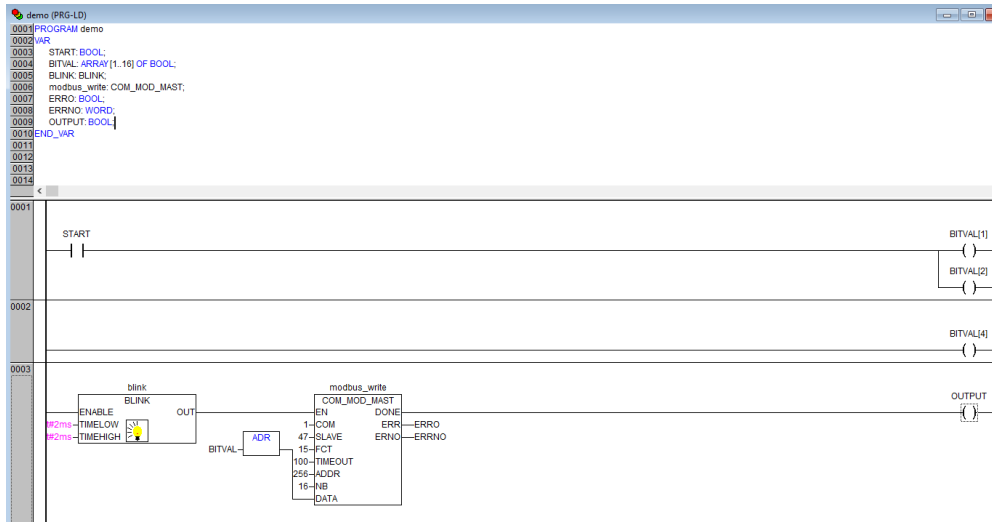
demo (PRG-LD)

0001 PROGRAM demo
0002 VAR
0003 START: BOOL;
0004 BITVAL: ARRAY [1..16] OF BOOL;
0005 BLINK: BLINK;
0006 modbus_write: COM_MOD_MAST;
0007 ERRO: BOOL;
0008 ERRNO: WORD;
0009 OUTPUT: BOOL;
0010 END_VAR
0011
0012
0013
0014

0001
START
BITVAL[1]
( )
BITVAL[2]
( )

0002
BITVAL[4]
( )

0003
blink
BLINK
ENABLE
OUT
t#2ms TIMELOW
t#2ms TIMEHIGH

modbus_write
COM_MOD_MAST
EN
DONE
1 COM
ERR ERRO
47 SLAVE
ERNO ERRNO
ADR
BITVAL
15 FCT
100 TIMEOUT
256 ADDR
16 NB
DATA

OUTPUT
( )